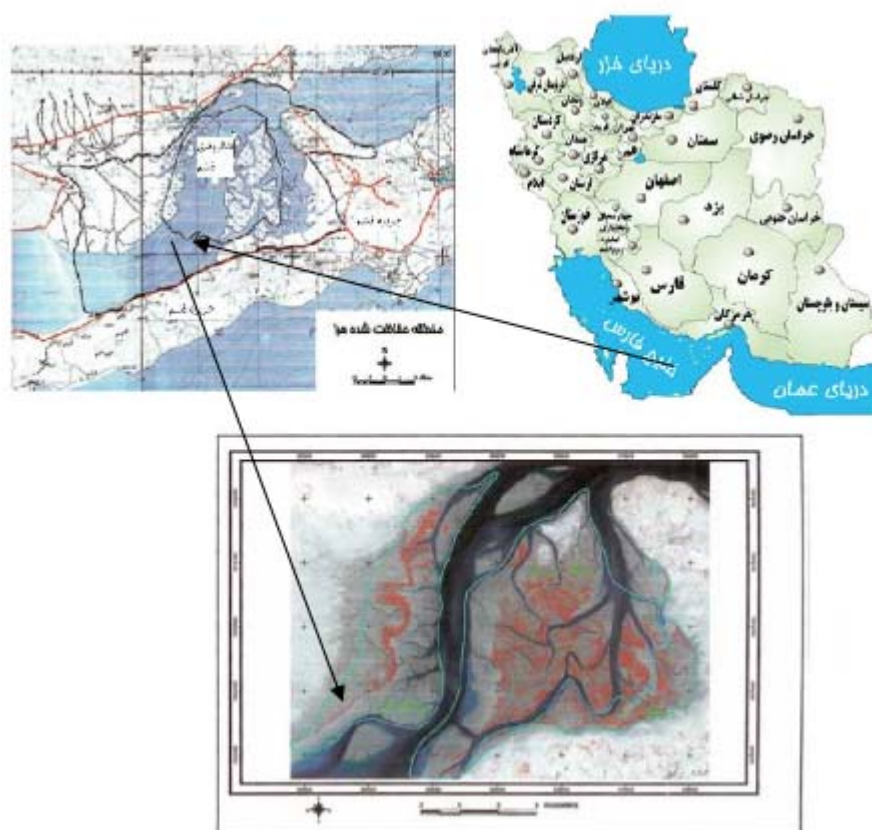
دریای خزر
اردبیل
آذربایجان شرقی
آذربایجان غربی
گلستان
خراسان شمالی
زنجان
گیلان
مازندران
قزوین
کردستان
همدان
تهران
قم
مرکزی
سمنان
خراسان رضوی
کرمانشاه
ایلام
لرستان
اصفهان
خوزستان
چهارمحال و بختیاری
کهگیلویه و بویراحمد
یزد
خراسان جنوبی
فارس
کرمان
بوشهر
هرمزگان
سیستان و بلوچستان
خلیج فارس
دریای عمان
منطقه مطالعات شده ما
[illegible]
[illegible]